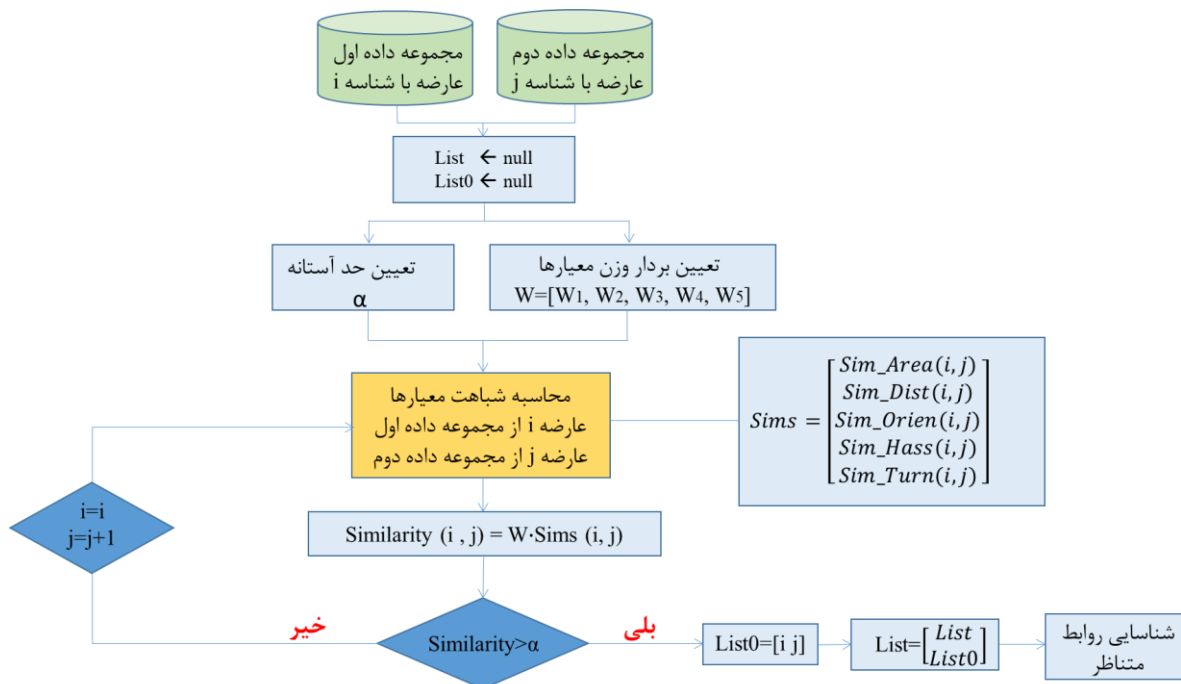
مجموعه داده اول
عارضه با شناسه i

مجموعه داده دوم
عارضه با شناسه j

List ← null
List0 ← null

تعیین حد آستانه
α

تعیین بردار وزن معیارها
W=[W1, W2, W3, W4, W5]

محاسبه شباهت معیارها
عارضه i از مجموعه داده اول
عارضه j از مجموعه داده دوم

$Sims = \begin{bmatrix} Sim\_Area(i,j) \\ Sim\_Dist(i,j) \\ Sim\_Orien(i,j) \\ Sim\_Hass(i,j) \\ Sim\_Turn(i,j) \end{bmatrix}$

i=i
j=j+1

Similarity (i , j) = W·Sims (i, j)

خیر

Similarity>α

بلی

List0=[i j]

List=$\begin{bmatrix} List \\ List0 \end{bmatrix}$

شناسایی روابط متناظر